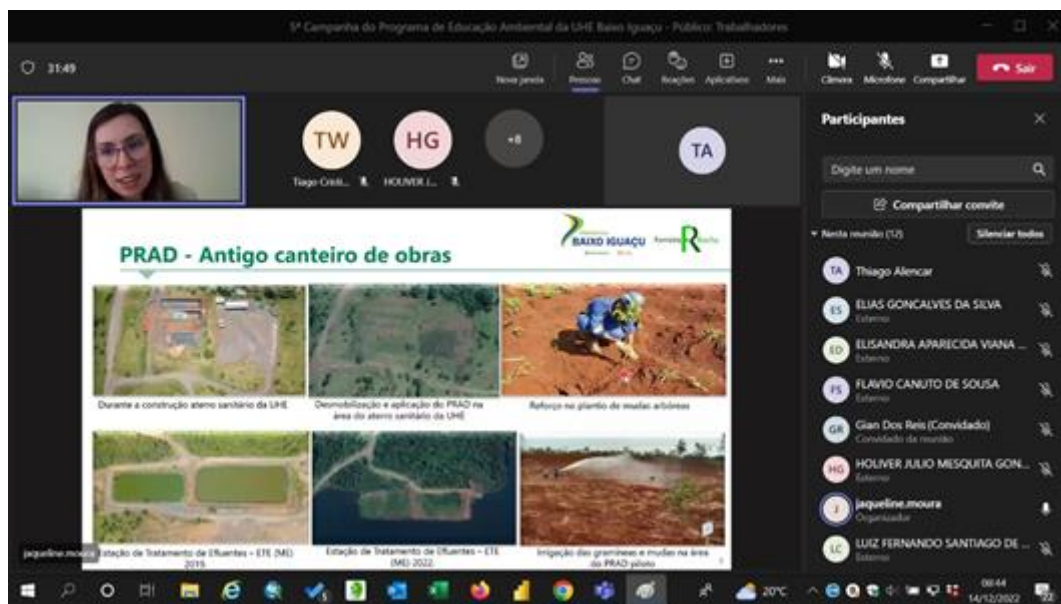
5ª Campanha do Programa de Educação Ambiental da UHE Baixo Iguaçu - Público: Trabalhadores

31:49

Nova janela Pessoas Chat Reações Aplicativos Mais Câmera Microfone Compartilhar Sair

TW Tiago Cristi...
HG HOLIVER J...
+8
TA

Participantes

Digite um nome

Compartilhar convite

Nesta reunião (12) Silenciar todos

TA Thiago Alencar
ES ELIAS GONCALVES DA SILVA Externo
ED ELISANDRA APARECIDA VIANA ... Externo
FS FLAVIO CANUTO DE SOUSA Externo
GR Gian Dos Reis (Convidado) Convidado da reunião
HG HOLIVER JULIO MESQUITA GON... Externo
J jaqueline.moura Organizador
LC LUIZ FERNANDO SANTIAGO DE ... Externo

PRAD - Antigo canteiro de obras

BAIXO IGUAÇU

Durante a construção aterro sanitário da UHE

Desmobilização e aplicação do PRAD na área do aterro sanitário da UHE

Reforço no plantio de mudas arbóreas

Estação de Tratamento de Efluentes – ETE (ME) 2015

Estação de Tratamento de Efluentes – ETE (ME) 2022

Irrigação das gramíneas e mudas na área do PRAD piloto

jaqueline.moura

20°C 08:44 14/12/2022